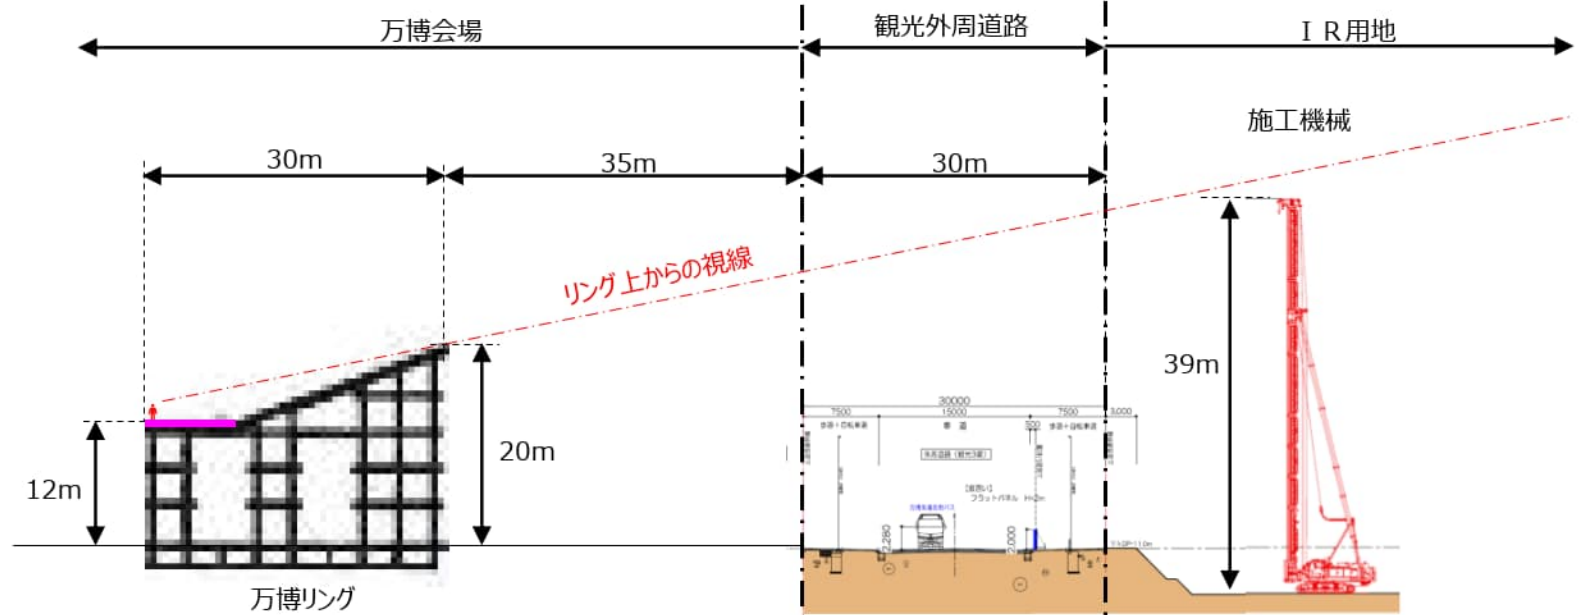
万博会場

観光外周道路

ＩＲ用地

施工機械

30m

35m

30m

リング上からの視線

39m

20m

12m

万博リング

30000

7500

15000

7500

3,000

歩道＋自転車道

車道

歩道＋自転車道

外周道路（観光3号）

[目隠し]
フラットパネル H=2m

2,280

2,000